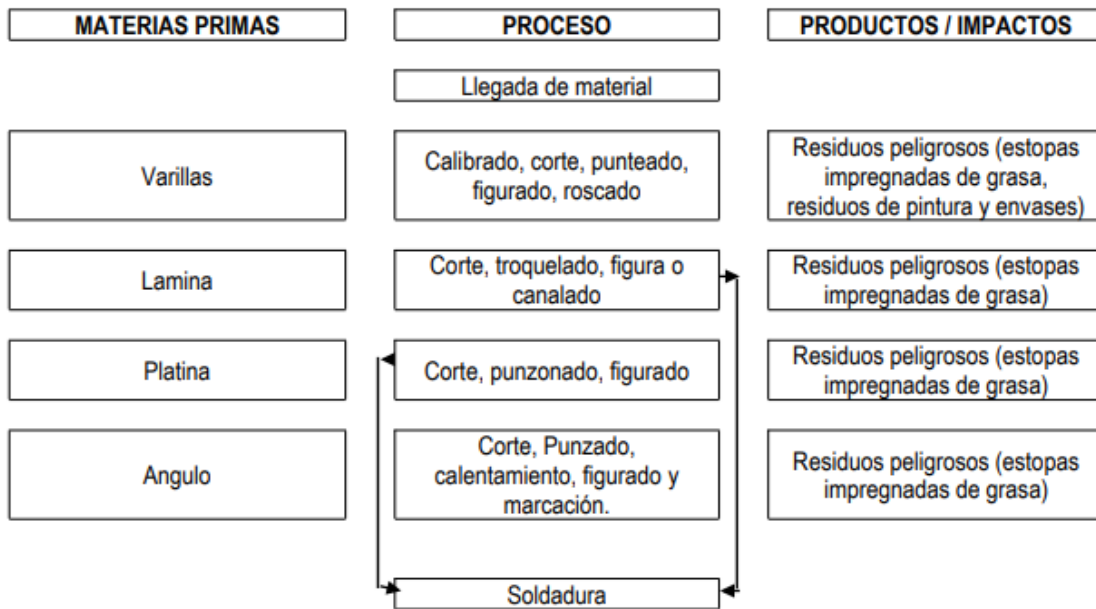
MATERIAS PRIMAS

PROCESO

PRODUCTOS / IMPACTOS

Llegada de material

Varillas

Calibrado, corte, punteado, figurado, roscado

Residuos peligrosos (estopas impregnadas de grasa, residuos de pintura y envases)

Lamina

Corte, troquelado, figura o canalado

Residuos peligrosos (estopas impregnadas de grasa)

Platina

Corte, punzonado, figurado

Residuos peligrosos (estopas impregnadas de grasa)

Angulo

Corte, Punzado, calentamiento, figurado y marcación.

Residuos peligrosos (estopas impregnadas de grasa)

Soldadura